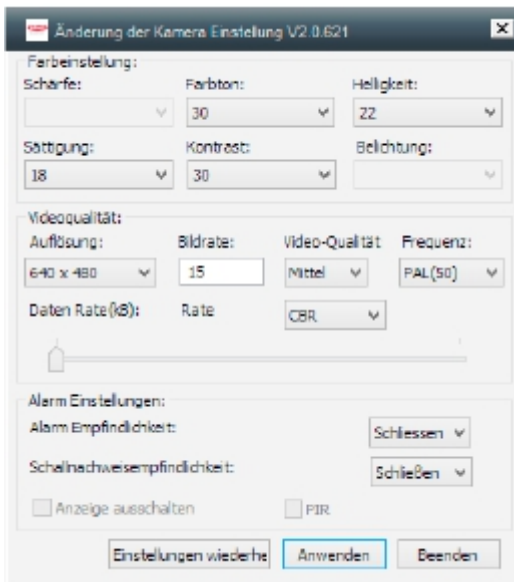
Änderung der Kamera Einstellung V2.0.621

Farbeinstellung:

Schärfe:

Farbton:
30

Helligkeit:
22

Sättigung:
18

Kontrast:
30

Belichtung:

Videoqualität:

Auflösung:
640 x 480

Bildrate:
15

Video-Qualität
Mittel

Frequenz:
PAL(50)

Daten Rate(kB):

Rate
CBR

Alarm Einstellungen:

Alarm Empfindlichkeit:
Schiessen

Schallnachweisempfindlichkeit:
Schließen

Anzeige ausschalten

PIR

Einstellungen wiederhe

Anwenden

Beenden